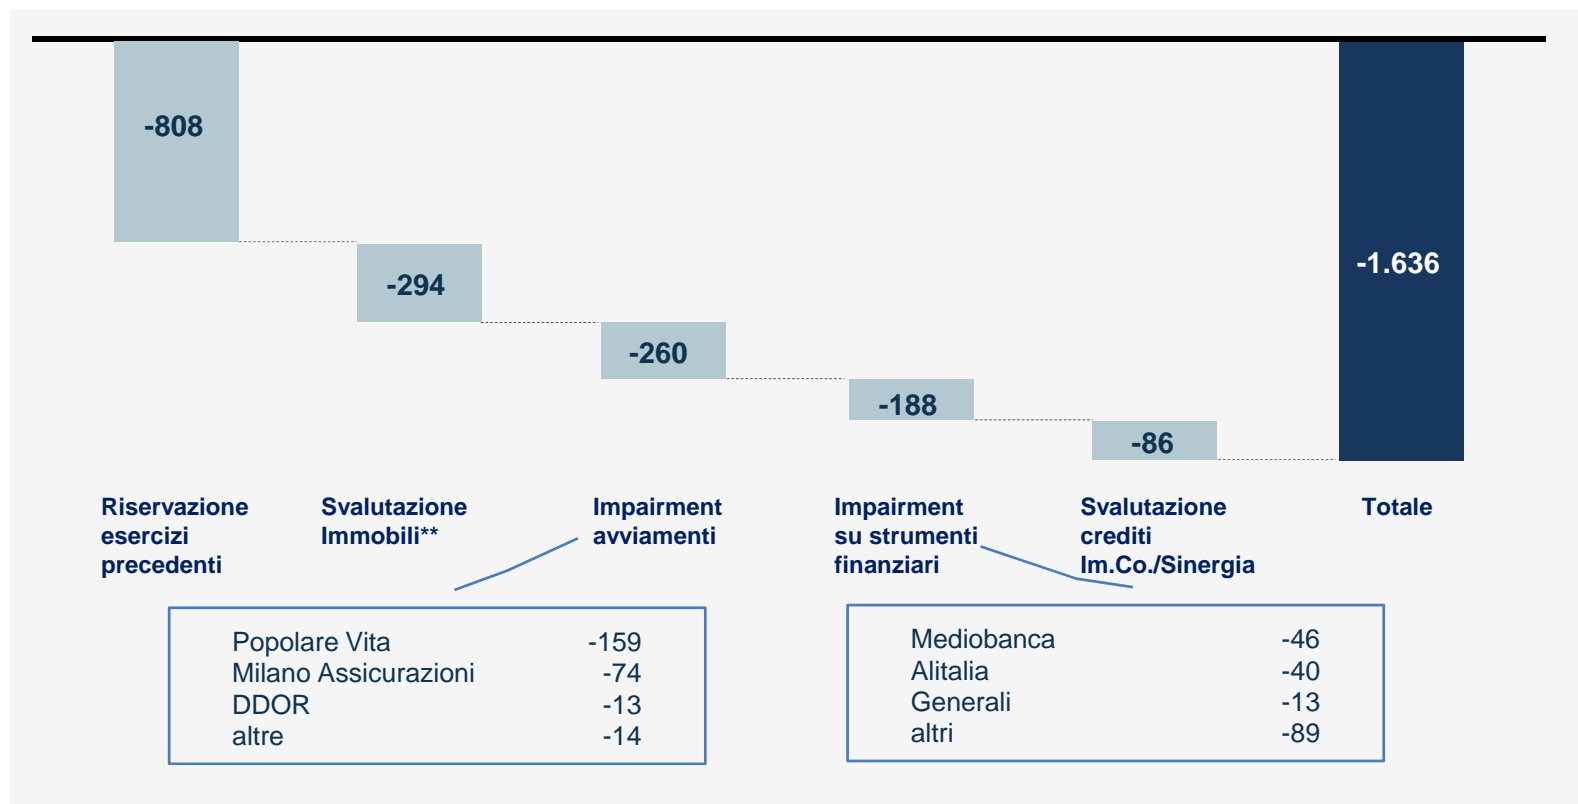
-808

-294

-260

-188

-86

-1.636

Riservazione esercizi precedenti

Svalutazione Immobili**

Impairment avviamenti

Impairment su strumenti finanziari

Svalutazione crediti Im.Co./Sinergia

Totale

| | |
|---|---|
| Popolare Vita | -159 |
| Milano Assicurazioni | -74 |
| DDOR | -13 |
| altre | -14 |

| | |
|---|---|
| Mediobanca | -46 |
| Alitalia | -40 |
| Generali | -13 |
| altri | -89 |